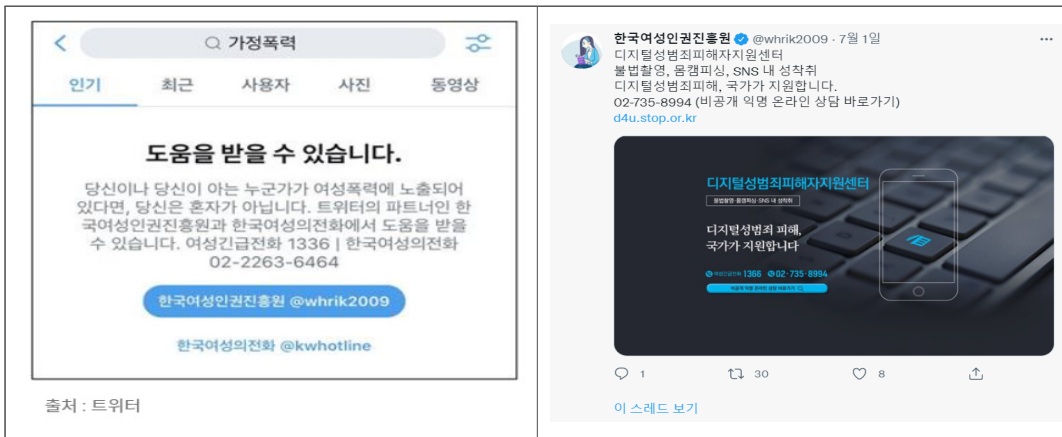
가정폭력

인기 최근 사용자 사진 동영상

도움을 받을 수 있습니다.

당신이나 당신이 아는 누군가가 여성폭력에 노출되어 있다면, 당신은 혼자가 아닙니다. 트위터의 파트너인 한국여성인권진흥원과 한국여성의전화에서 도움을 받을 수 있습니다. 여성긴급전화 1336 | 한국여성의전화 02-2263-6464

한국여성인권진흥원 @whrik2009

한국여성의전화 @kwhotline

출처 : 트위터

한국여성인권진흥원 @whrik2009 · 7월 1일
디지털성범죄피해자지원센터
불법촬영, 몸캠피싱, SNS 내 성착취
디지털성범죄피해, 국가가 지원합니다.
02-735-8994 (비공개 익명 온라인 상담 바로가기)
d4u.stop.or.kr

디지털성범죄피해자지원센터
불법촬영 · 몸캠피싱 · SNS 내 성착취
디지털성범죄 피해,
국가가 지원합니다
여성긴급전화 1366 02-735-8994
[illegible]

1 30 8

이 스레드 보기